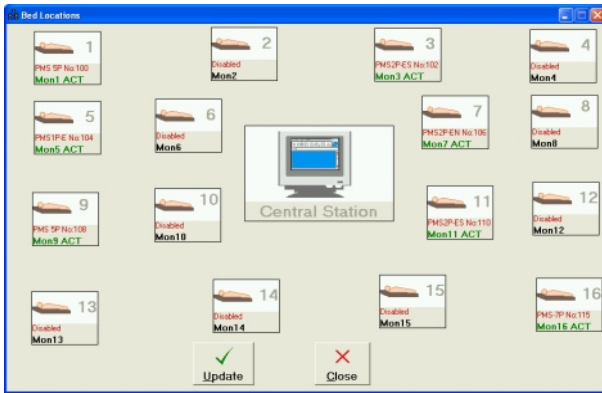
Bed Locations

1
PMS 5P No:100
Mon1 ACT

2
Disabled
Mon2

3
PMS2P-ES No:102
Mon3 ACT

4
Disabled
Mon4

5
PMS1P-E No:104
Mon5 ACT

6
Disabled
Mon6

Central Station

7
PMS2P-EN No:106
Mon7 ACT

8
Disabled
Mon8

9
PMS 5P No:108
Mon9 ACT

10
Disabled
Mon10

11
PMS2P-ES No:110
Mon11 ACT

12
Disabled
Mon12

13
Disabled
Mon13

14
Disabled
Mon14

15
Disabled
Mon15

16
PMS-7P No:115
Mon16 ACT

Update

Close